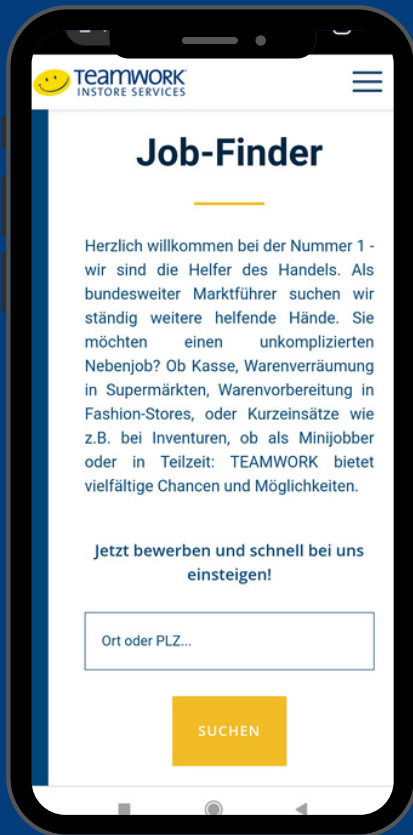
TEAMWORK
INSTORE SERVICES

Job-Finder

Herzlich willkommen bei der Nummer 1 - wir sind die Helfer des Handels. Als bundesweiter Marktführer suchen wir ständig weitere helfende Hände. Sie möchten einen unkomplizierten Nebenjob? Ob Kasse, Warenverräumung in Supermärkten, Warenvorbereitung in Fashion-Stores, oder Kurzeinsätze wie z.B. bei Inventuren, ob als Minijobber oder in Teilzeit: TEAMWORK bietet vielfältige Chancen und Möglichkeiten.

Jetzt bewerben und schnell bei uns einsteigen!

Ort oder PLZ...

SUCHEN